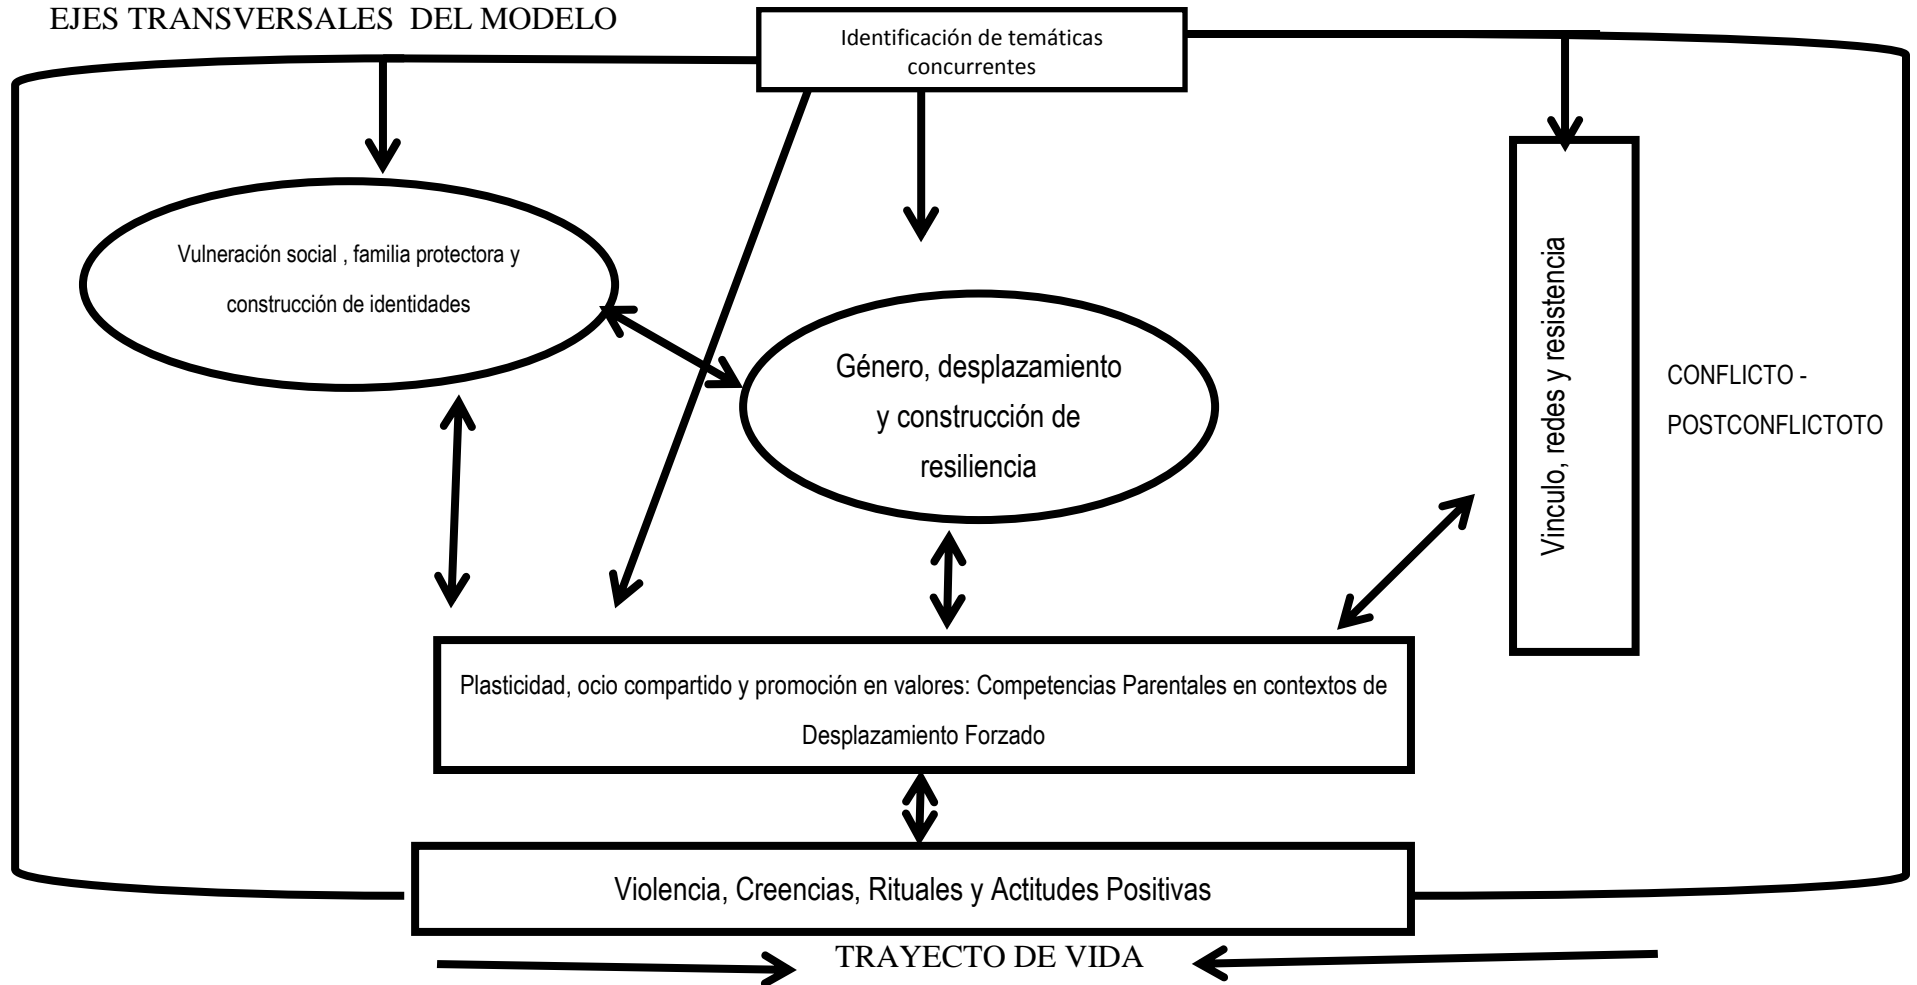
EJES TRANSVERSALES DEL MODELO

Identificación de temáticas concurrentes

Vulneración social , familia protectora y construcción de identidades

Género, desplazamiento y construcción de resiliencia

Vinculo, redes y resistencia

CONFLICTO - POSTCONFLICTOTO

Plasticidad, ocio compartido y promoción en valores: Competencias Parentales en contextos de Desplazamiento Forzado

Violencia, Creencias, Rituales y Actitudes Positivas

TRAYECTO DE VIDA